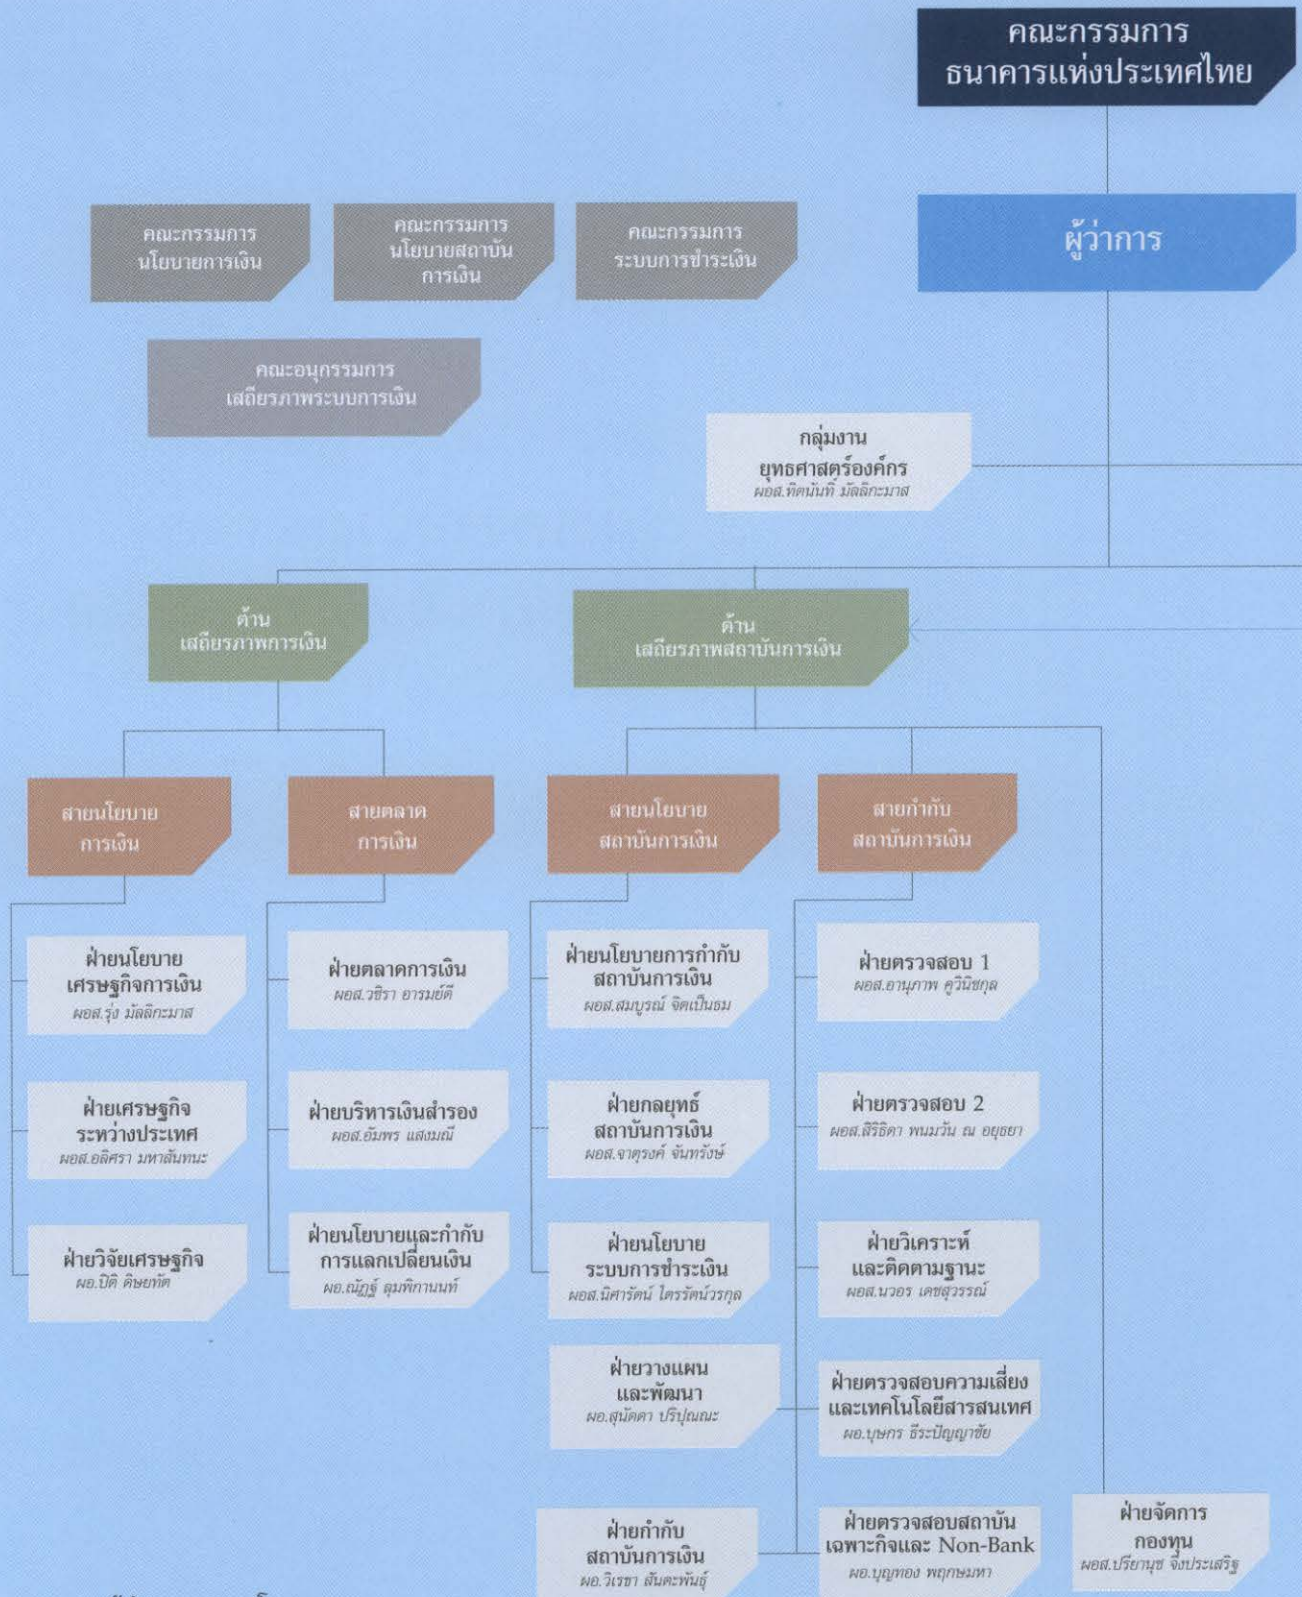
คณะกรรมการ
ธนาคารแห่งประเทศไทย

คณะกรรมการ
นโยบายการเงิน

คณะกรรมการ
นโยบายสถาบันการเงิน

คณะกรรมการ
ระบบการชำระเงิน

ผู้ว่าการ

คณะอนุกรรมการ
เสถียรภาพระบบการเงิน

กลุ่มงาน
ยุทธศาสตร์องค์กร
ผอส.ทิตนันทิ์ มัลลิกะมาส

ด้าน
เสถียรภาพการเงิน

ด้าน
เสถียรภาพสถาบันการเงิน

สายนโยบาย
การเงิน

สายตลาด
การเงิน

สายนโยบาย
สถาบันการเงิน

สายกำกับ
สถาบันการเงิน

ฝ่ายนโยบาย
เศรษฐกิจการเงิน
ผอส.รุ่ง มัลลิกะมาส

ฝ่ายตลาดการเงิน
ผอส.วชิรา อารมย์ดี

ฝ่ายนโยบายการกำกับ
สถาบันการเงิน
ผอส.สมบูรณ์ จิตเป็นธม

ฝ่ายตรวจสอบ 1
ผอส.อานุภาพ คูวินิชกุล

ฝ่ายเศรษฐกิจ
ระหว่างประเทศ
ผอส.อลิศรา มหาสันทนะ

ฝ่ายบริหารเงินสำรอง
ผอส.อัมพร แสงมณี

ฝ่ายกลยุทธ์
สถาบันการเงิน
ผอส.จาตุรงค์ จันทรังษ์

ฝ่ายตรวจสอบ 2
ผอส.สิริธิดา พนมวัน ณ อยุธยา

ฝ่ายวิจัยเศรษฐกิจ
ผอ.ปิติ ดิษยทัต

ฝ่ายนโยบายและกำกับ
การแลกเปลี่ยนเงิน
ผอ.ณัฏฐ์ ลุมพิกานนท์

ฝ่ายนโยบาย
ระบบการชำระเงิน
ผอส.นิศารัตน์ ไตรรัตน์วรกุล

ฝ่ายวิเคราะห์
และติดตามฐานะ
ผอส.นวอร เดชสุวรรณ์

ฝ่ายวางแผน
และพัฒนา
ผอ.สุนัดดา ปริปุณณะ

ฝ่ายตรวจสอบความเสี่ยง
และเทคโนโลยีสารสนเทศ
ผอ.บุษกร ธีระปัญญาชัย

ฝ่ายกำกับ
สถาบันการเงิน
ผอ.วิเรขา สันตะพันธุ์

ฝ่ายตรวจสอบสถาบัน
เฉพาะกิจและ Non-Bank
ผอ.บุญทอง พฤกษมหา

ฝ่ายจัดการ
กองทุน
ผอส.ปริยานุช จึงประเสริฐ